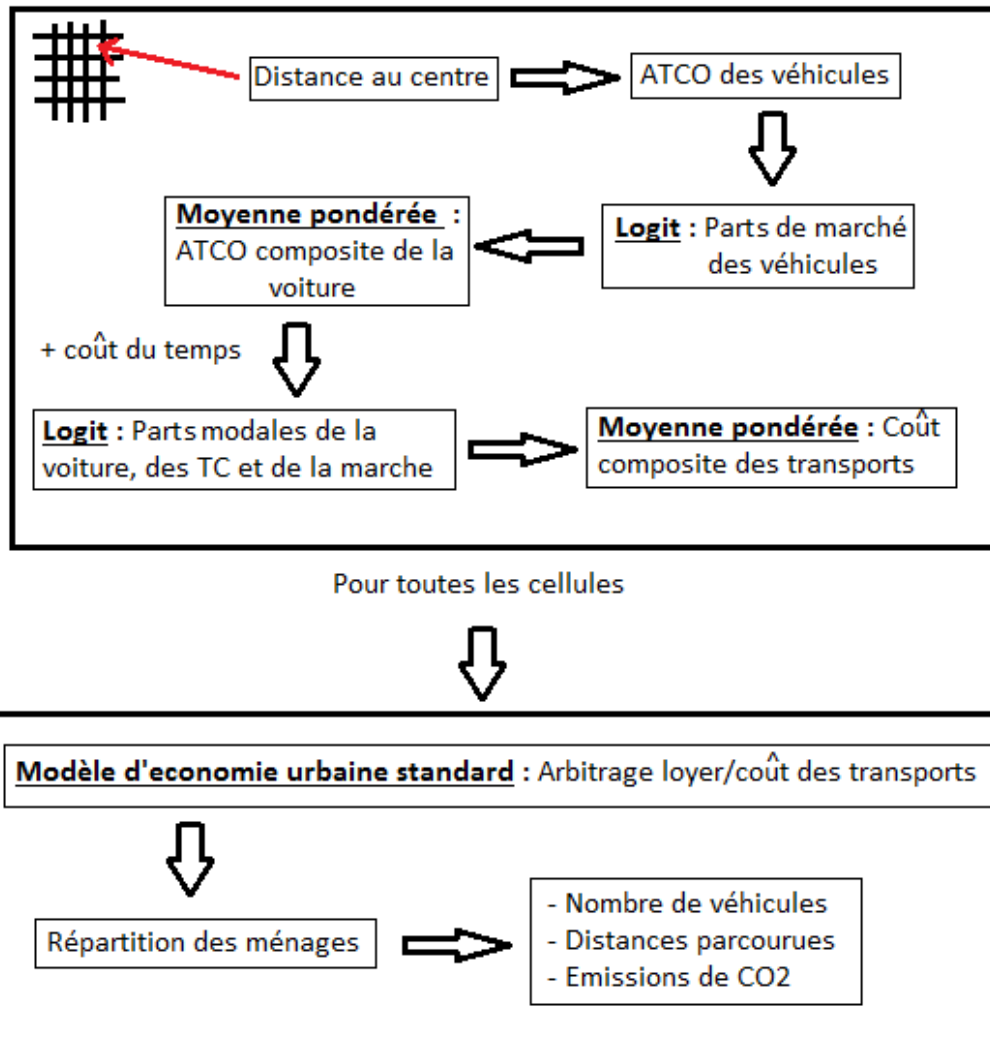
Distance au centre

ATCO des véhicules

Logit : Parts de marché des véhicules

Moyenne pondérée : ATCO composite de la voiture

+ coût du temps

Logit : Parts modales de la voiture, des TC et de la marche

Moyenne pondérée : Coût composite des transports

Pour toutes les cellules

Modèle d'economie urbaine standard : Arbitrage loyer/coût des transports

Répartition des ménages

- Nombre de véhicules
- Distances parcourues
- Emissions de CO2